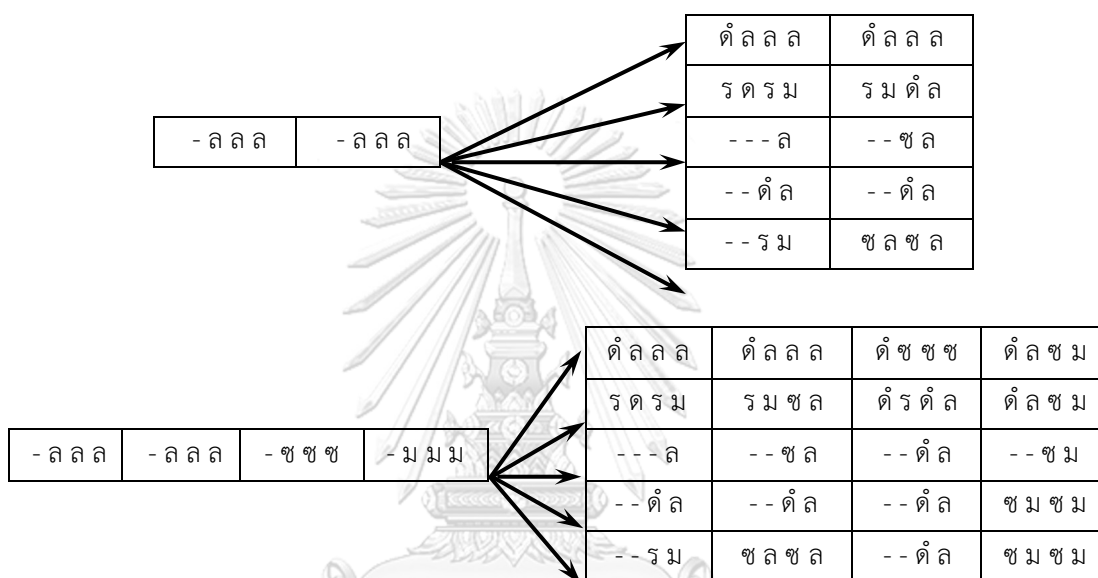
| -ลลล | -ลลล |
|---|---|

| ดํลลล | ดํลลล |
|---|---|
| รดรม | รมดํล |
| ---ล | --ซล |
| --ดํล | --ดํล |
| --รม | ซลซล |

| -ลลล | -ลลล | -ซซซ | -มมม |
|---|---|---|---|

| ดํลลล | ดํลลล | ดํซซซ | ดํลซม |
|---|---|---|---|
| รดรม | รมซล | ดํรดํล | ดํลซม |
| ---ล | --ซล | --ดํล | --ซม |
| --ดํล | --ดํล | --ดํล | ซมซม |
| --รม | ซลซล | --ดํล | ซมซม |